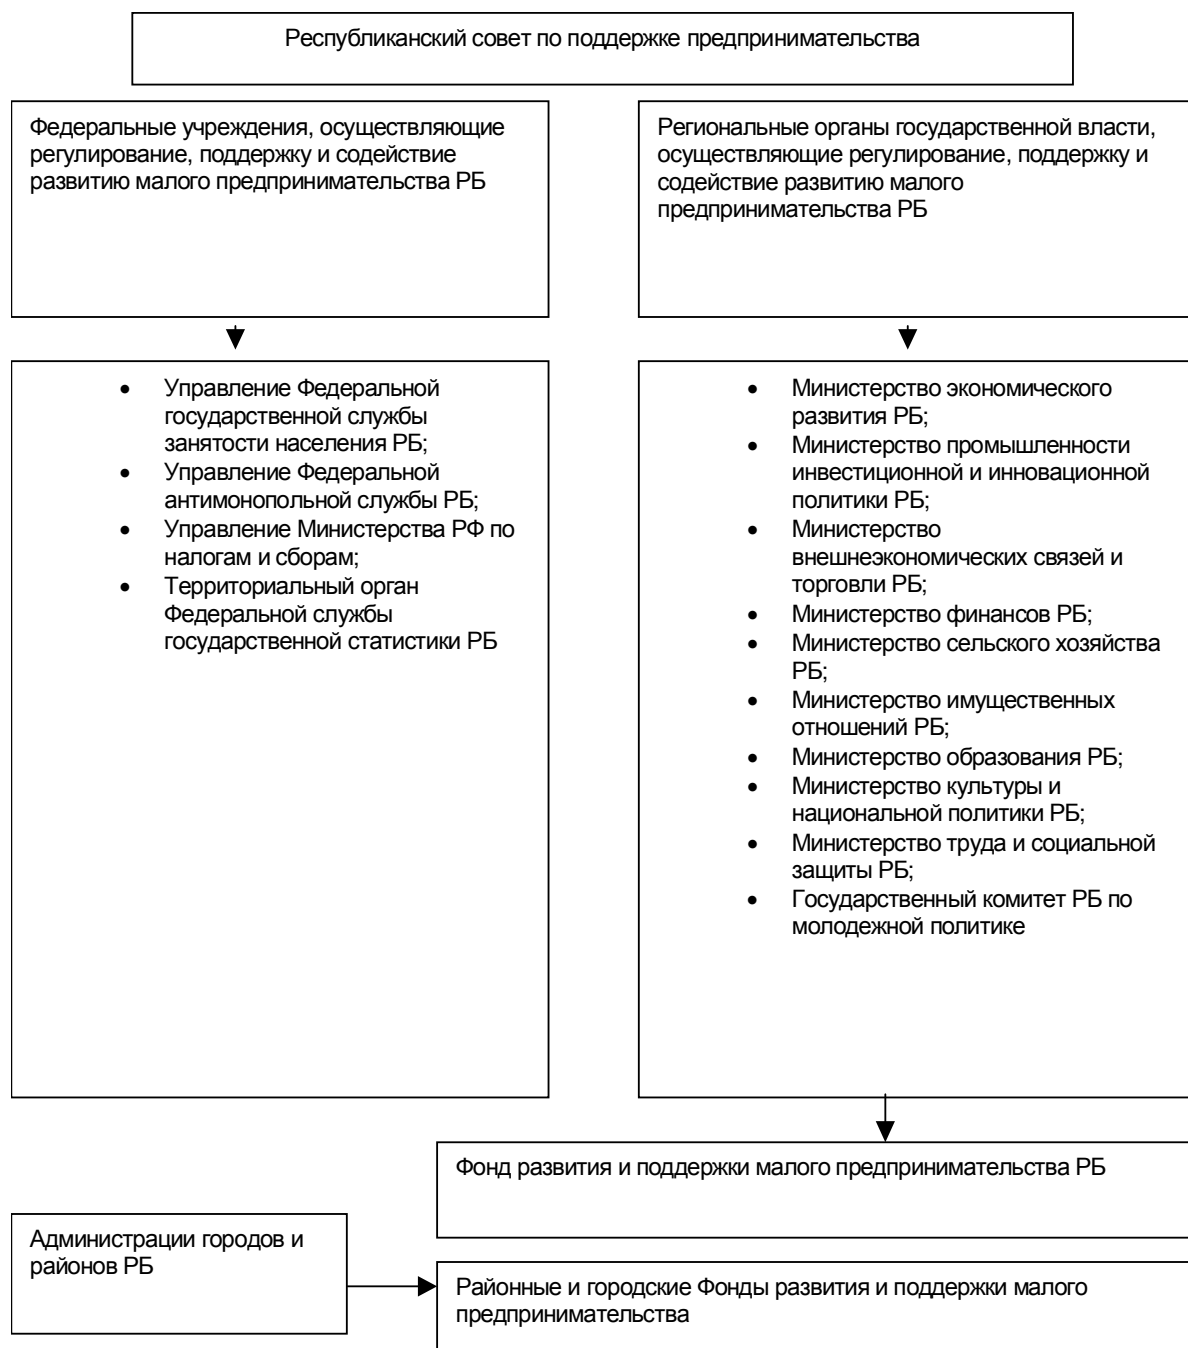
Республиканский совет по поддержке предпринимательства

Федеральные учреждения, осуществляющие регулирование, поддержку и содействие развитию малого предпринимательства РБ

Региональные органы государственной власти, осуществляющие регулирование, поддержку и содействие развитию малого предпринимательства РБ

- Управление Федеральной государственной службы занятости населения РБ;
- Управление Федеральной антимонопольной службы РБ;
- Управление Министерства РФ по налогам и сборам;
- Территориальный орган Федеральной службы государственной статистики РБ

- Министерство экономического развития РБ;
- Министерство промышленности инвестиционной и инновационной политики РБ;
- Министерство внешнеэкономических связей и торговли РБ;
- Министерство финансов РБ;
- Министерство сельского хозяйства РБ;
- Министерство имущественных отношений РБ;
- Министерство образования РБ;
- Министерство культуры и национальной политики РБ;
- Министерство труда и социальной защиты РБ;
- Государственный комитет РБ по молодежной политике

Фонд развития и поддержки малого предпринимательства РБ

Администрации городов и районов РБ

Районные и городские Фонды развития и поддержки малого предпринимательства